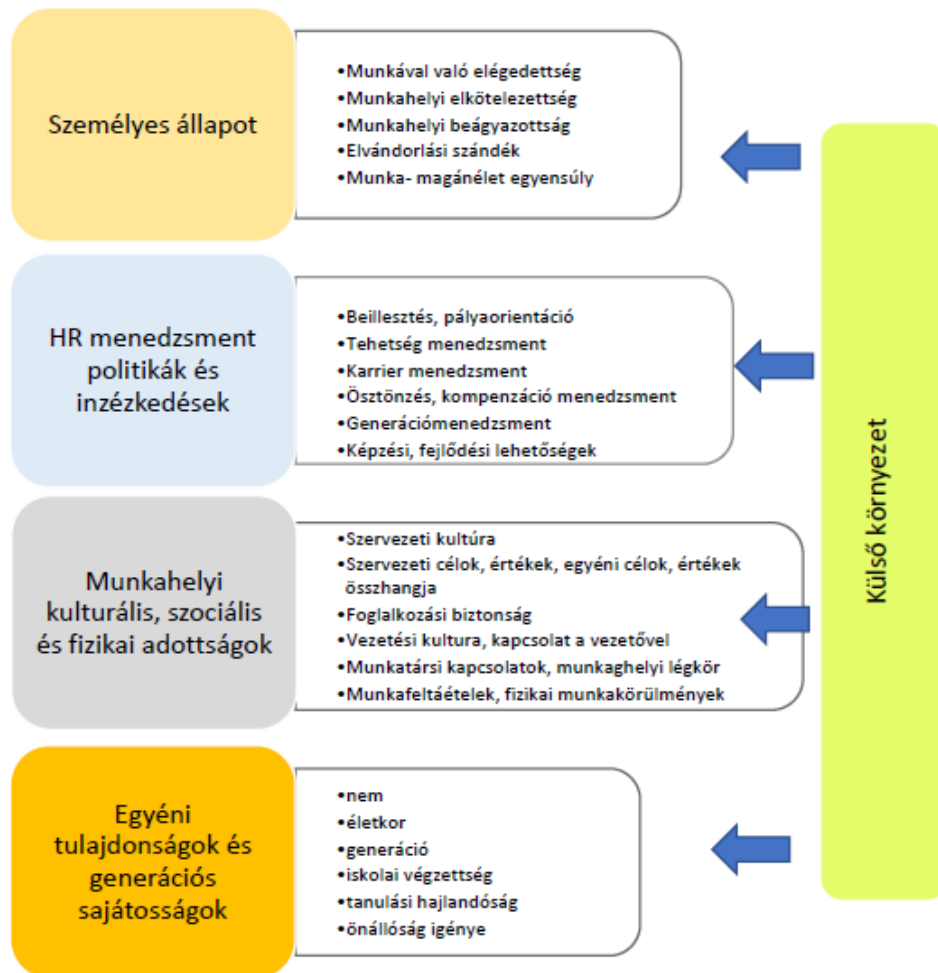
Személyes állapot

•Munkával való elégedettség
•Munkahelyi elkötelezettség
•Munkahelyi beágyazottság
•Elvándorlási szándék
•Munka- magánélet egyensúly

HR menedzsment politikák és inzézkedések

•Beillesztés, pályaorientáció
•Tehetség menedzsment
•Karrier menedzsment
•Ösztönzés, kompenzáció menedzsment
•Generációmenedzsment
•Képzési, fejlődési lehetőségek

Munkahelyi kulturális, szociális és fizikai adottságok

•Szervezeti kultúra
•Szervezeti célok, értékek, egyéni célok, értékek összhangja
•Foglalkozási biztonság
•Vezetési kultura, kapcsolat a vezetővel
•Munkatársi kapcsolatok, munkaghelyi légkör
•Munkafeltáételek, fizikai munkakörülmények

Egyéni tulajdonságok és generációs sajátosságok

•nem
•életkor
•generáció
•iskolai végzettség
•tanulási hajlandóság
•önállóság igénye

Külső környezet